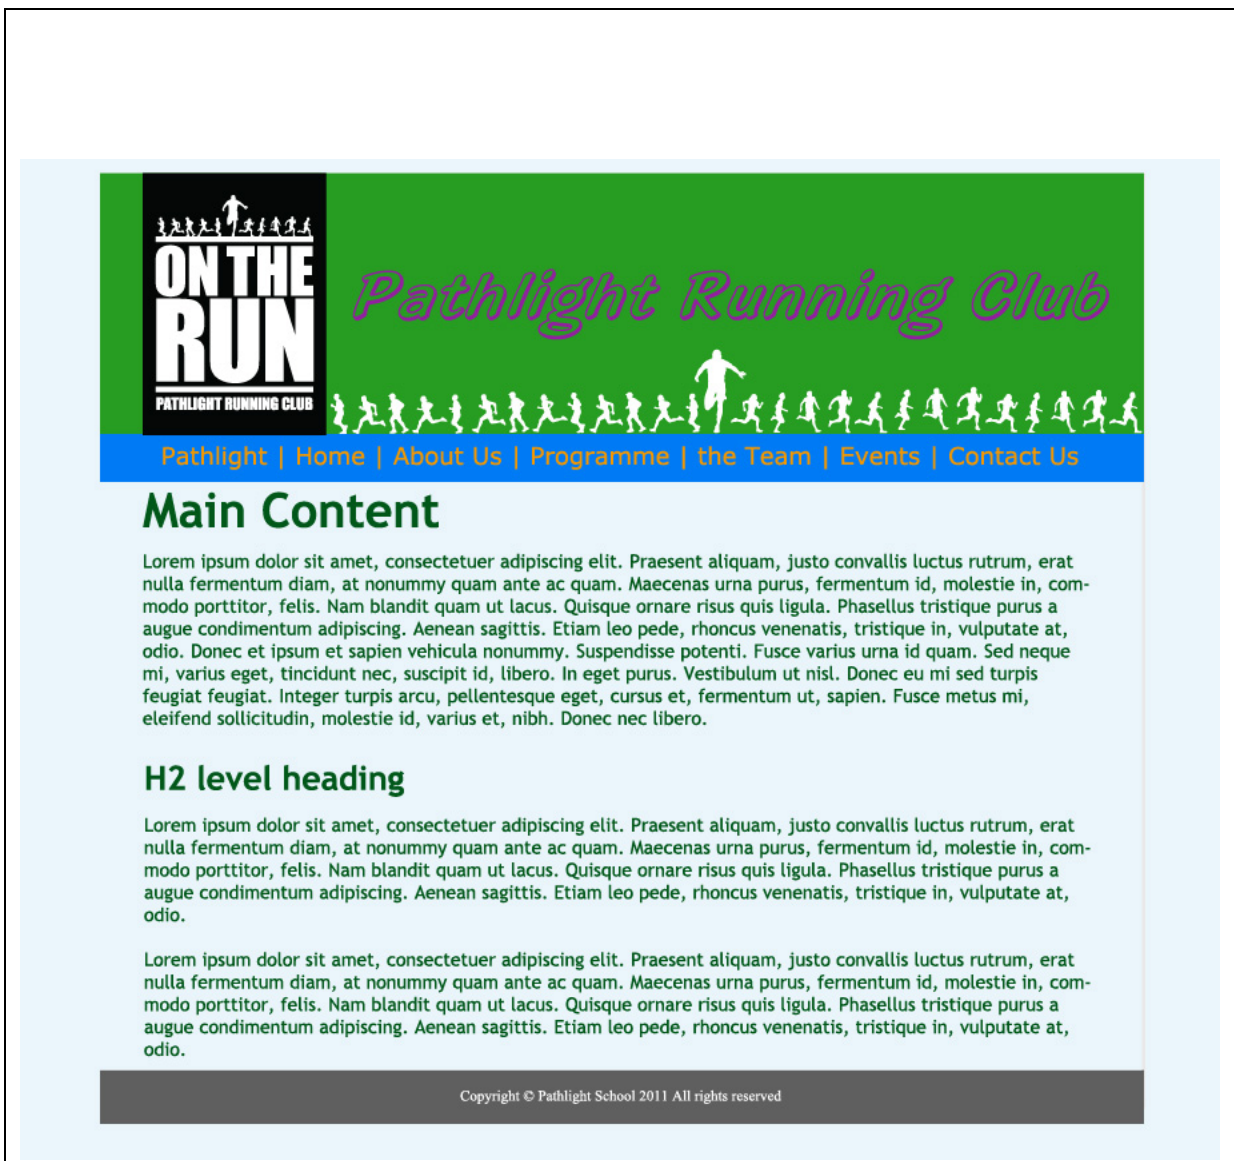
ON THE RUN
PATHLIGHT RUNNING CLUB

Pathlight Running Club

Pathlight | Home | About Us | Programme | the Team | Events | Contact Us

Main Content

Lorem ipsum dolor sit amet, consectetuer adipiscing elit. Praesent aliquam, justo convallis luctus rutrum, erat nulla fermentum diam, at nonummy quam ante ac quam. Maecenas urna purus, fermentum id, molestie in, commodo porttitor, felis. Nam blandit quam ut lacus. Quisque ornare risus quis ligula. Phasellus tristique purus a augue condimentum adipiscing. Aenean sagittis. Etiam leo pede, rhoncus venenatis, tristique in, vulputate at, odio. Donec et ipsum et sapien vehicula nonummy. Suspendisse potenti. Fusce varius urna id quam. Sed neque mi, varius eget, tincidunt nec, suscipit id, libero. In eget purus. Vestibulum ut nisl. Donec eu mi sed turpis feugiat feugiat. Integer turpis arcu, pellentesque eget, cursus et, fermentum ut, sapien. Fusce metus mi, eleifend sollicitudin, molestie id, varius et, nibh. Donec nec libero.

H2 level heading

Lorem ipsum dolor sit amet, consectetuer adipiscing elit. Praesent aliquam, justo convallis luctus rutrum, erat nulla fermentum diam, at nonummy quam ante ac quam. Maecenas urna purus, fermentum id, molestie in, commodo porttitor, felis. Nam blandit quam ut lacus. Quisque ornare risus quis ligula. Phasellus tristique purus a augue condimentum adipiscing. Aenean sagittis. Etiam leo pede, rhoncus venenatis, tristique in, vulputate at, odio.

Lorem ipsum dolor sit amet, consectetuer adipiscing elit. Praesent aliquam, justo convallis luctus rutrum, erat nulla fermentum diam, at nonummy quam ante ac quam. Maecenas urna purus, fermentum id, molestie in, commodo porttitor, felis. Nam blandit quam ut lacus. Quisque ornare risus quis ligula. Phasellus tristique purus a augue condimentum adipiscing. Aenean sagittis. Etiam leo pede, rhoncus venenatis, tristique in, vulputate at, odio.

Copyright © Pathlight School 2011 All rights reserved